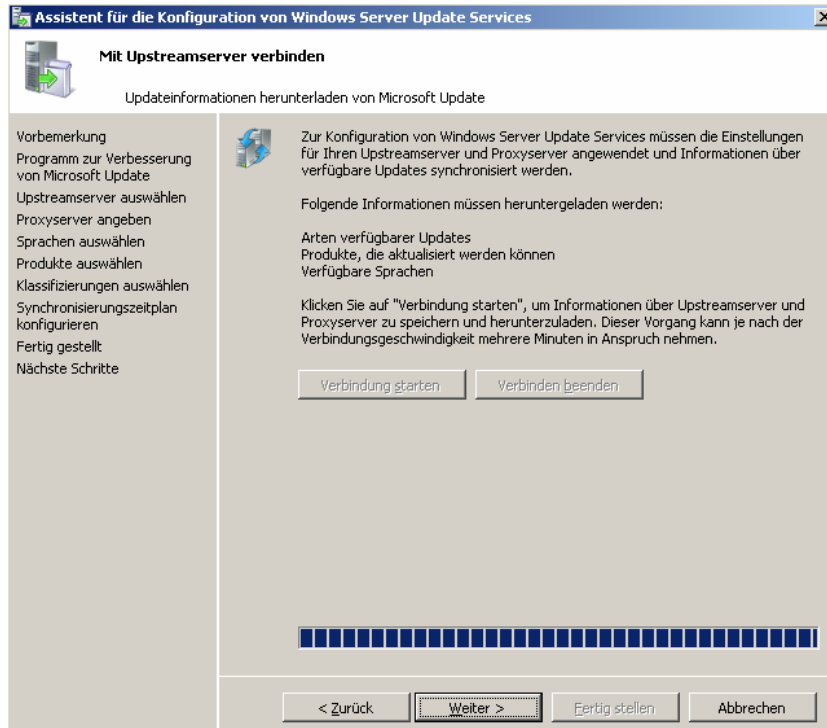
Assistent für die Konfiguration von Windows Server Update Services

Mit Upstreamserver verbinden

Updateinformationen herunterladen von Microsoft Update

Vorbemerkung
Programm zur Verbesserung von Microsoft Update
Upstreamserver auswählen
Proxyserver angeben
Sprachen auswählen
Produkte auswählen
Klassifizierungen auswählen
Synchronisierungszeitplan konfigurieren
Fertig gestellt
Nächste Schritte

Zur Konfiguration von Windows Server Update Services müssen die Einstellungen für Ihren Upstreamserver und Proxyserver angewendet und Informationen über verfügbare Updates synchronisiert werden.

Folgende Informationen müssen heruntergeladen werden:

Arten verfügbarer Updates
Produkte, die aktualisiert werden können
Verfügbare Sprachen

Klicken Sie auf "Verbindung starten", um Informationen über Upstreamserver und Proxyserver zu speichern und herunterzuladen. Dieser Vorgang kann je nach der Verbindungsgeschwindigkeit mehrere Minuten in Anspruch nehmen.

Verbindung starten
Verbinden beenden

< Zurück
Weiter >
Fertig stellen
Abbrechen